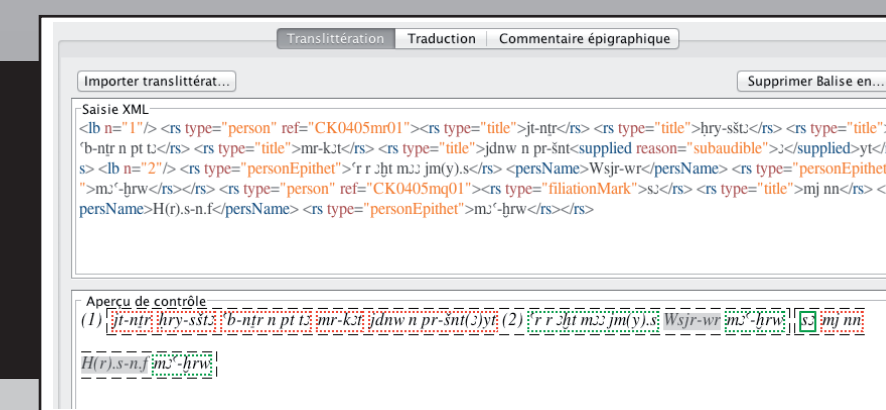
Translittération | Traduction | Commentaire épigraphique

Importer translittérat...

Supprimer Balise en...

Saisie XML

<lb n="1"/> <rs type="person" ref="CK0405mr01"><rs type="title">jt-nṯr</rs> <rs type="title">ḥry-sštꜣ</rs> <rs type="title">
ꜥb-nṯr n pt tꜣ</rs> <rs type="title">mr-kꜣt</rs> <rs type="title">jdnw n pr-šnt<supplied reason="subaudible">ꜣ</supplied>yt</
s> <lb n="2"/> <rs type="personEpithet">ꜥr r ꜣḫt mꜣꜣ jm(y).s</rs> <persName>Wsjr-wr</persName> <rs type="personEpithet
">mꜣꜥ-ḫrw</rs></rs> <rs type="person" ref="CK0405mq01"><rs type="filiationMark">sꜣ</rs> <rs type="title">mj nn</rs> <
persName>H(r).s-n.f</persName> <rs type="personEpithet">mꜣꜥ-ḫrw</rs></rs>

Aperçu de contrôle

(1) jt-nṯr ḥry-sštꜣ ꜥb-nṯr n pt tꜣ mr-kꜣt jdnw n pr-šnt(ꜣ)yt (2) ꜥr r ꜣḫt mꜣꜣ jm(y).s Wsjr-wr mꜣꜥ-ḫrw sꜣ mj nn
H(r).s-n.f mꜣꜥ-ḫrw